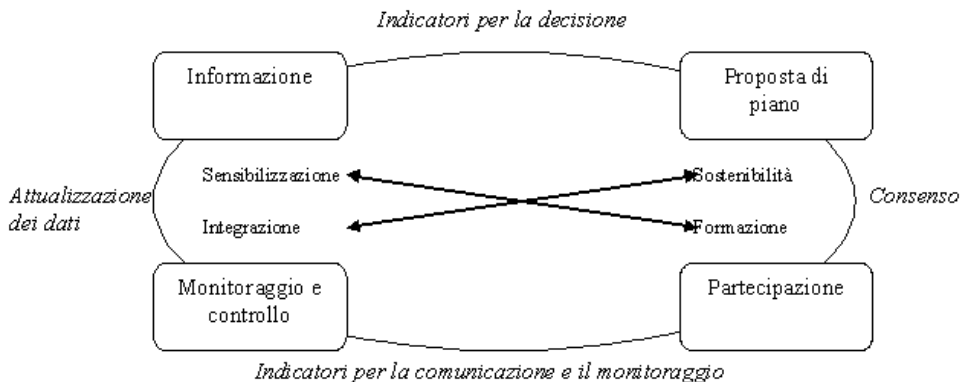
Indicatori per la decisione

Informazione

Proposta di piano

Attualizzazione dei dati

Sensibilizzazione

Integrazione

Sostenibilità

Formazione

Consenso

Monitoraggio e controllo

Partecipazione

Indicatori per la comunicazione e il monitoraggio